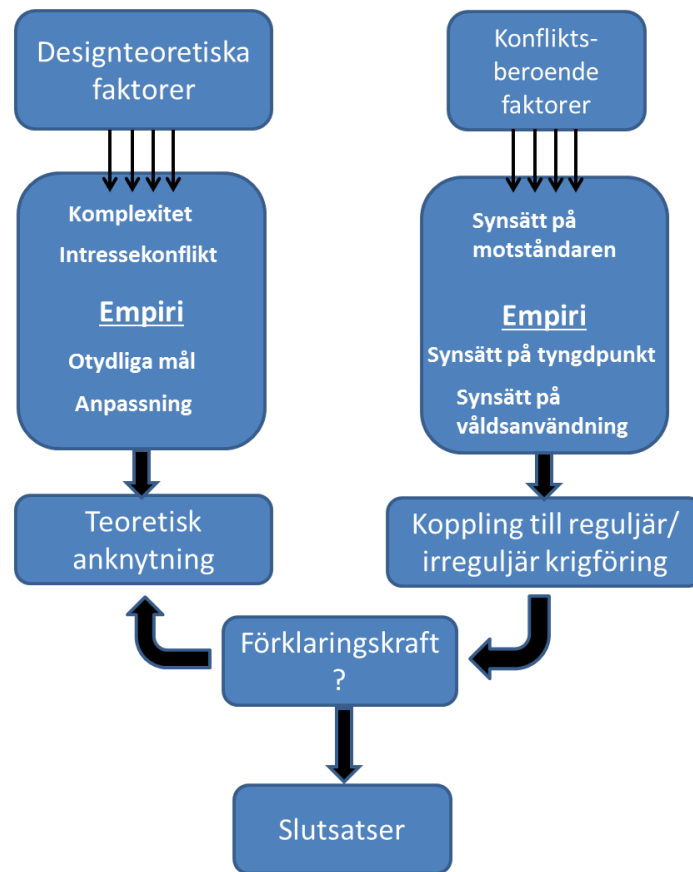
Designteoretiska faktorer

Komplexitet

Intressekonflikt

Empiri

Otydliga mål

Anpassning

Teoretisk anknytning

Konfliktsberoende faktorer

Synsätt på motståndaren

Empiri

Synsätt på tyngdpunkt

Synsätt på våldsanvändning

Koppling till reguljär/ irreguljär krigföring

Förklaringskraft ?

Slutsatser